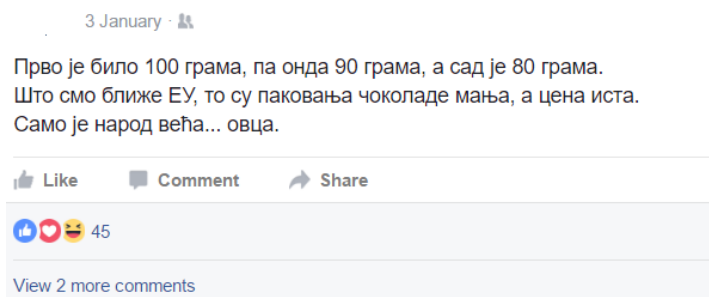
3 January ·

Прво је било 100 грама, па онда 90 грама, а сад је 80 грама.
Што смо ближе ЕУ, то су паковања чоколаде мања, а цена иста.
Само је народ већа... овца.

Like Comment Share

45

View 2 more comments